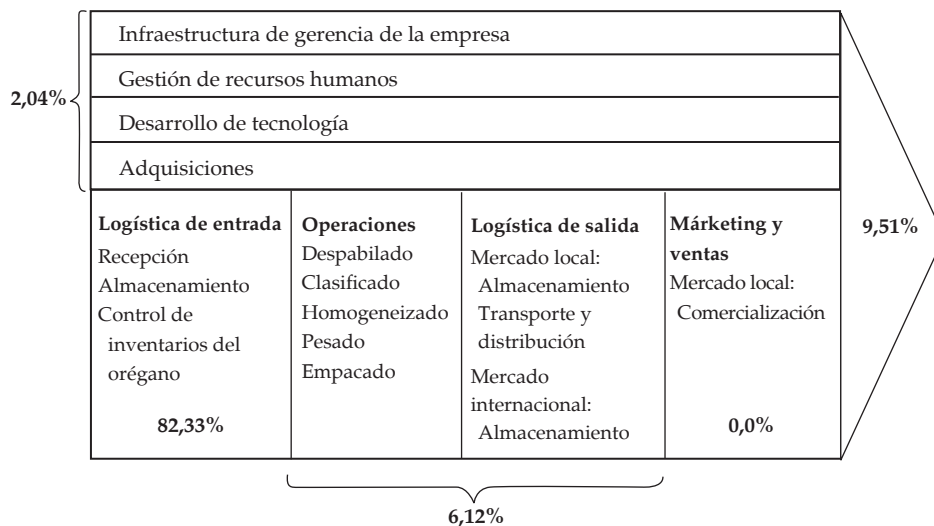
2,04%

Infraestructura de gerencia de la empresa

Gestión de recursos humanos

Desarrollo de tecnología

Adquisiciones

**Logística de entrada**
Recepción
Almacenamiento
Control de inventarios del orégano

**82,33%**

**Operaciones**
Despabilado
Clasificado
Homogeneizado
Pesado
Empacado

**Logística de salida**
Mercado local:
Almacenamiento
Transporte y distribución
Mercado internacional:
Almacenamiento

**Márketing y ventas**
Mercado local:
Comercialización

**0,0%**

**9,51%**

**6,12%**